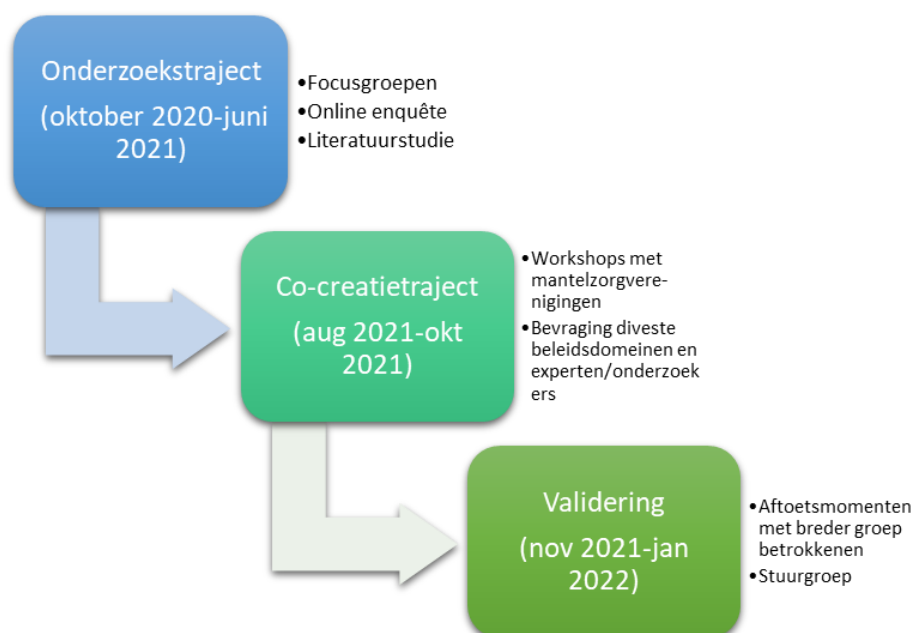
Onderzoekstraject
(oktober 2020-juni 2021)

•Focusgroepen
•Online enquête
•Literatuurstudie

Co-creatietraject
(aug 2021-okt 2021)

•Workshops met mantelzorgverenigingen
•Bevraging diveste beleidsdomeinen en experten/onderzoekers

Validering
(nov 2021-jan 2022)

•Aftoetsmomenten met breder groep betrokkenen
•Stuurgroep